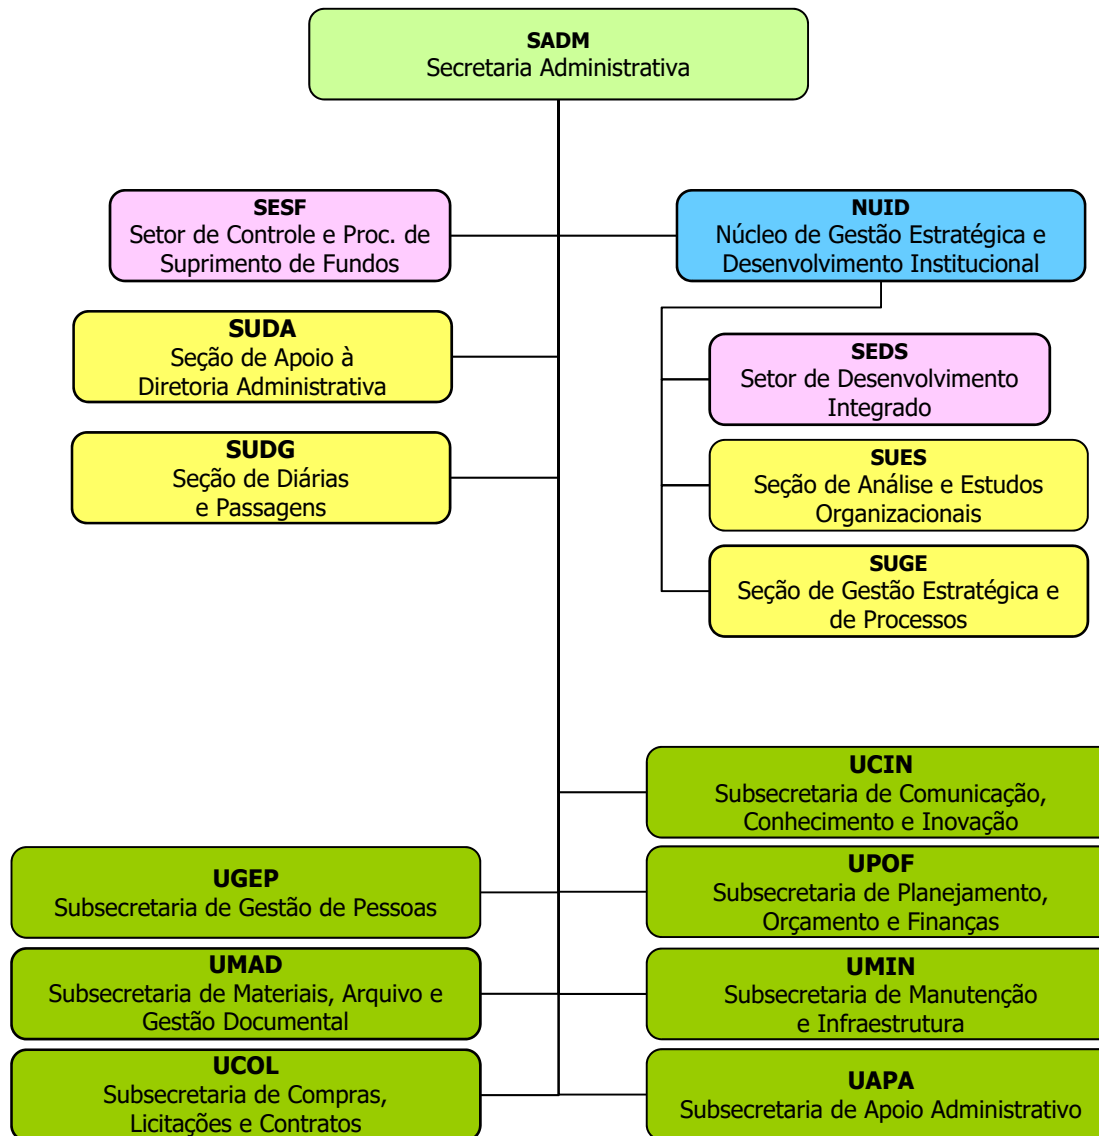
SADM
Secretaria Administrativa

SESF
Setor de Controle e Proc. de Suprimento de Fundos

NUID
Núcleo de Gestão Estratégica e Desenvolvimento Institucional

SUDA
Seção de Apoio à Diretoria Administrativa

SEDS
Setor de Desenvolvimento Integrado

SUDG
Seção de Diárias e Passagens

SUES
Seção de Análise e Estudos Organizacionais

SUGE
Seção de Gestão Estratégica e de Processos

UCIN
Subsecretaria de Comunicação, Conhecimento e Inovação

UGEP
Subsecretaria de Gestão de Pessoas

UPOF
Subsecretaria de Planejamento, Orçamento e Finanças

UMAD
Subsecretaria de Materiais, Arquivo e Gestão Documental

UMIN
Subsecretaria de Manutenção e Infraestrutura

UCOL
Subsecretaria de Compras, Licitações e Contratos

UAPA
Subsecretaria de Apoio Administrativo